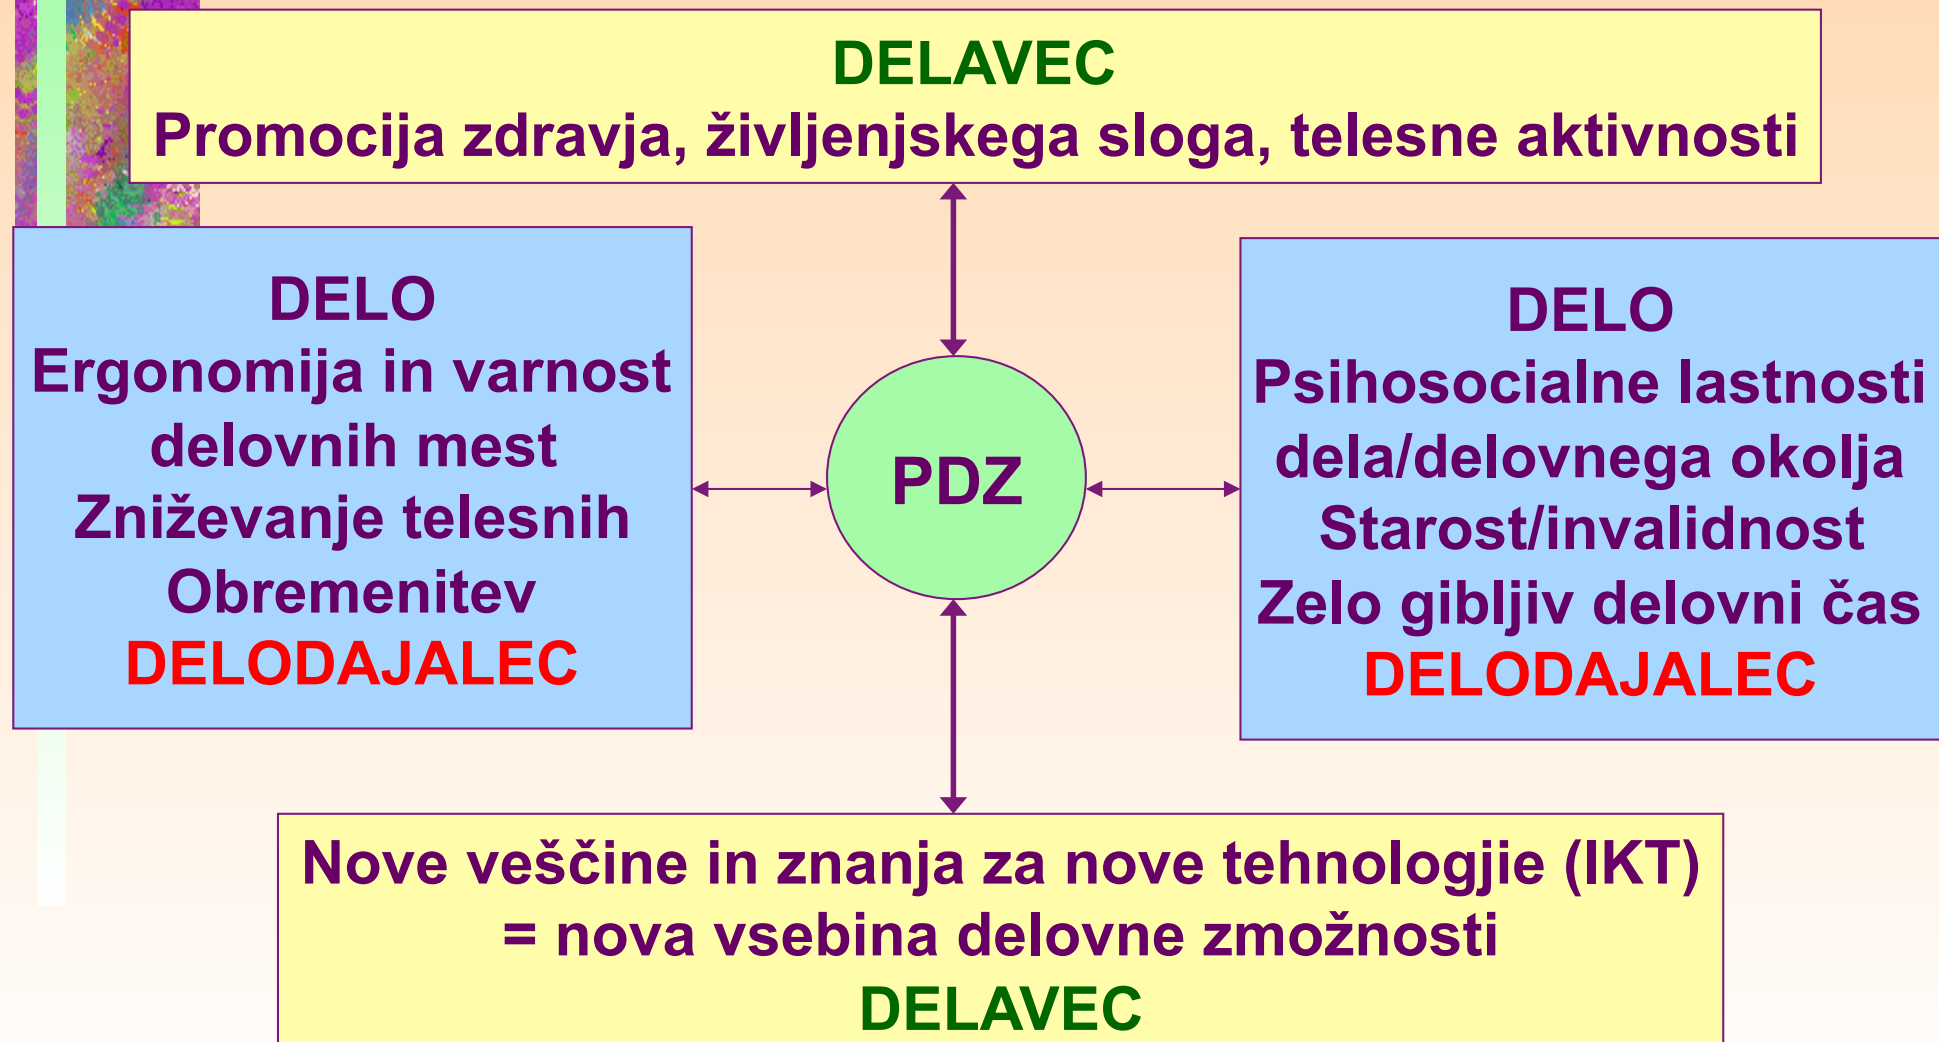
DELAVEC
Promocija zdravja, življenjskega sloga, telesne aktivnosti

DELO
Ergonomija in varnost delovnih mest
Zniževanje telesnih
Obremenitev
DELODAJALEC

PDZ

DELO
Psihosocialne lastnosti dela/delovnega okolja
Starost/invalidnost
Zelo gibljiv delovni čas
DELODAJALEC

Nove veščine in znanja za nove tehnologjie (IKT)
= nova vsebina delovne zmožnosti
DELAVEC